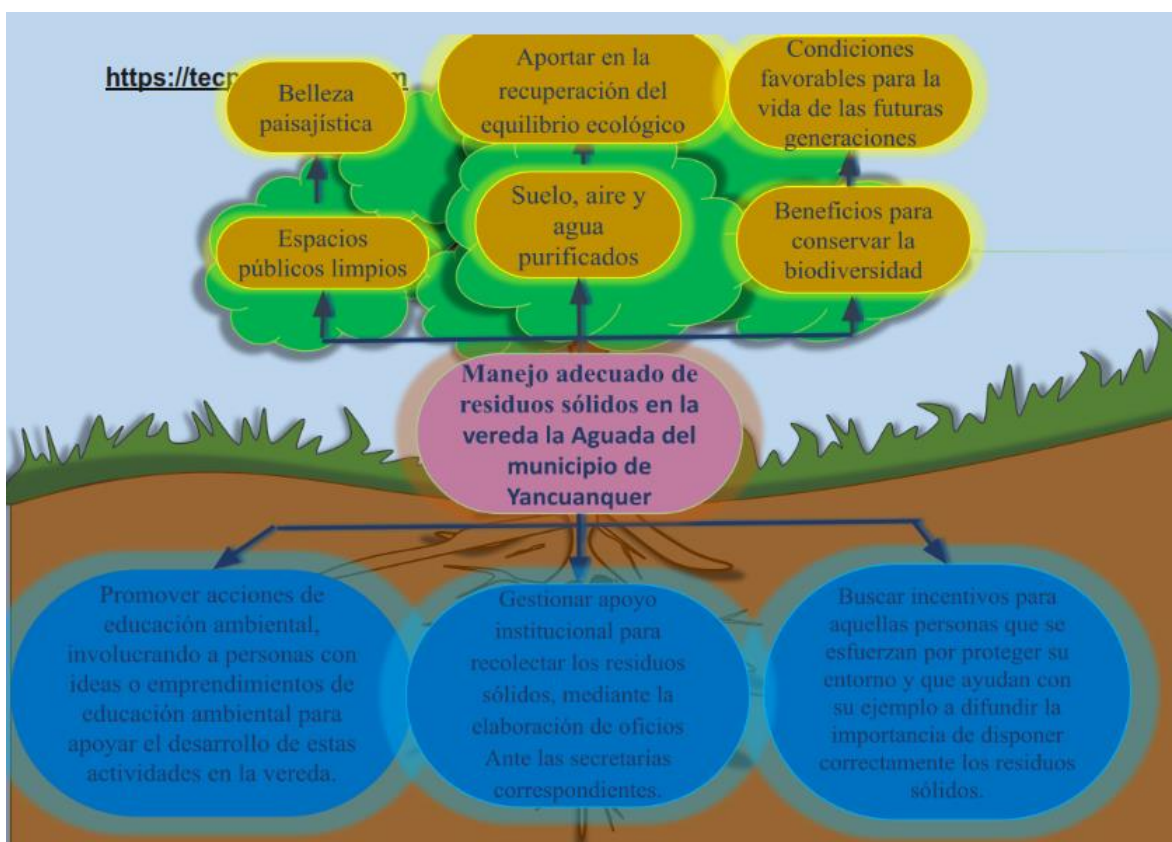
https://tec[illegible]n

Belleza paisajística

Aportar en la recuperación del equilibrio ecológico

Condiciones favorables para la vida de las futuras generaciones

Espacios públicos limpios

Suelo, aire y agua purificados

Beneficios para conservar la biodiversidad

Manejo adecuado de residuos sólidos en la vereda la Aguada del municipio de Yancuanquer

Promover acciones de educación ambiental, involucrando a personas con ideas o emprendimientos de educación ambiental para apoyar el desarrollo de estas actividades en la vereda.

Gestionar apoyo institucional para recolectar los residuos sólidos, mediante la elaboración de oficios Ante las secretarias correspondientes.

Buscar incentivos para aquellas personas que se esfuerzan por proteger su entorno y que ayudan con su ejemplo a difundir la importancia de disponer correctamente los residuos sólidos.